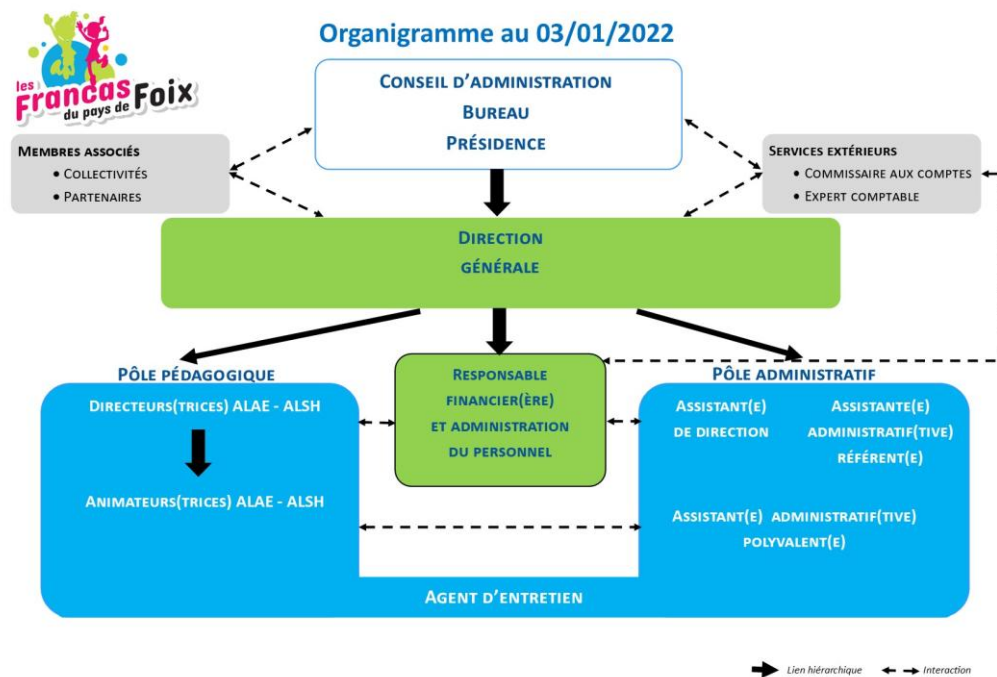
les Francas du pays de Foix

Organigramme au 03/01/2022

Conseil d'administration
Bureau
Présidence

Membres associés
• Collectivités
• Partenaires

Services extérieurs
• Commissaire aux comptes
• Expert comptable

Direction générale

Pôle pédagogique

Directeurs(trices) ALAE - ALSH

Animateurs(trices) ALAE - ALSH

Responsable financier(ère) et administration du personnel

Pôle administratif

Assistant(e) de direction

Assistante(e) administratif(tive) référent(e)

Assistant(e) administratif(tive) polyvalent(e)

Agent d'entretien

Lien hiérarchique
Interaction